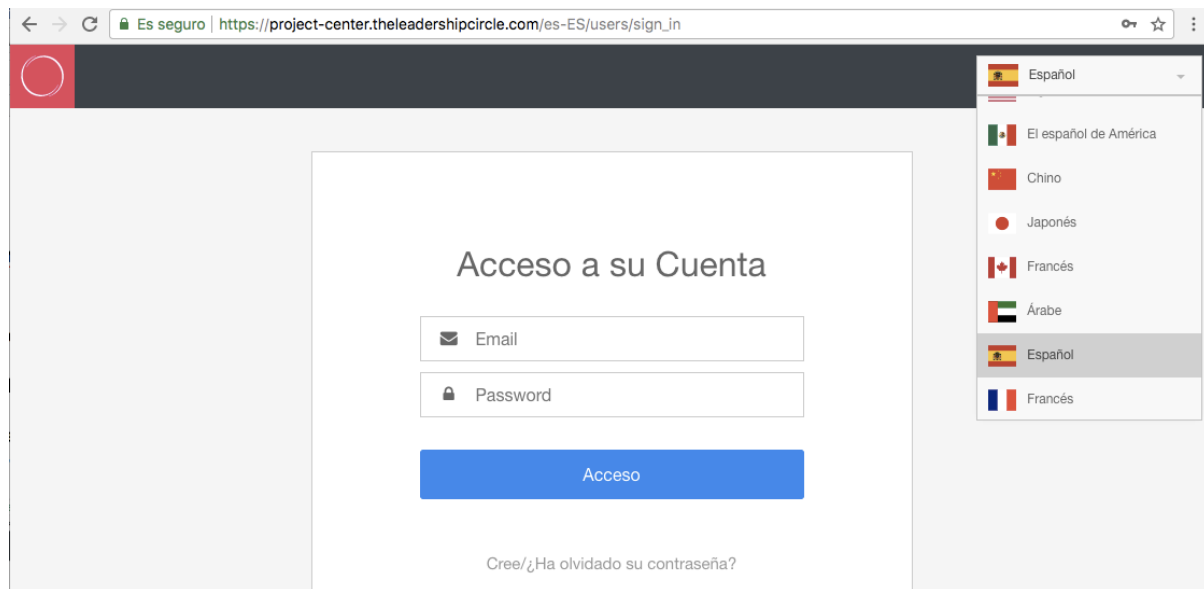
Es seguro | https://project-center.theleadershipcircle.com/es-ES/users/sign_in

Español

El español de América

Chino

Japonés

Francés

Árabe

Español

Francés

Acceso a su Cuenta

Email

Password

Acceso

Cree/¿Ha olvidado su contraseña?